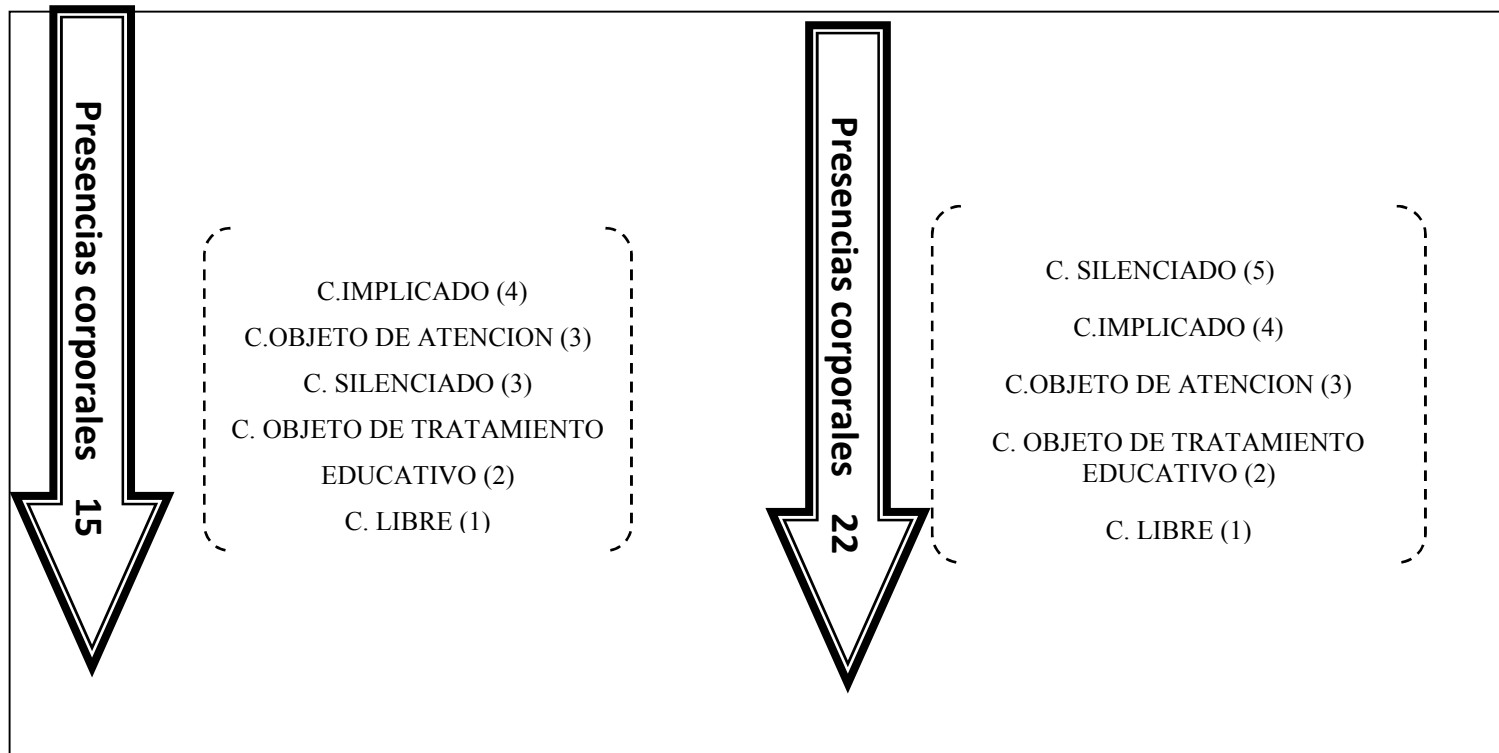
Presencias corporales 15

C.IMPLICADO (4)
C.OBJETO DE ATENCION (3)
C. SILENCIADO (3)
C. OBJETO DE TRATAMIENTO EDUCATIVO (2)
C. LIBRE (1)

Presencias corporales 22

C. SILENCIADO (5)
C.IMPLICADO (4)
C.OBJETO DE ATENCION (3)
C. OBJETO DE TRATAMIENTO EDUCATIVO (2)
C. LIBRE (1)